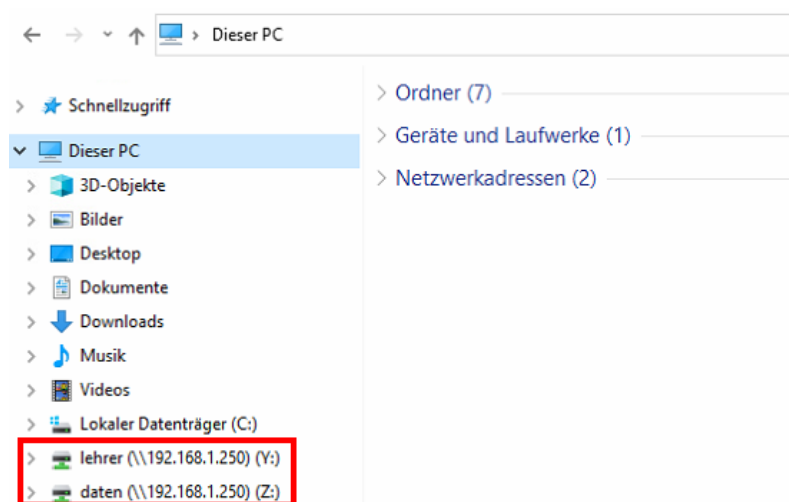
Dieser PC

Schnellzugriff
Dieser PC
3D-Objekte
Bilder
Desktop
Dokumente
Downloads
Musik
Videos
Lokaler Datenträger (C:)
lehrer (\\192.168.1.250) (Y:)
daten (\\192.168.1.250) (Z:)

Ordner (7)
Geräte und Laufwerke (1)
Netzwerkadressen (2)